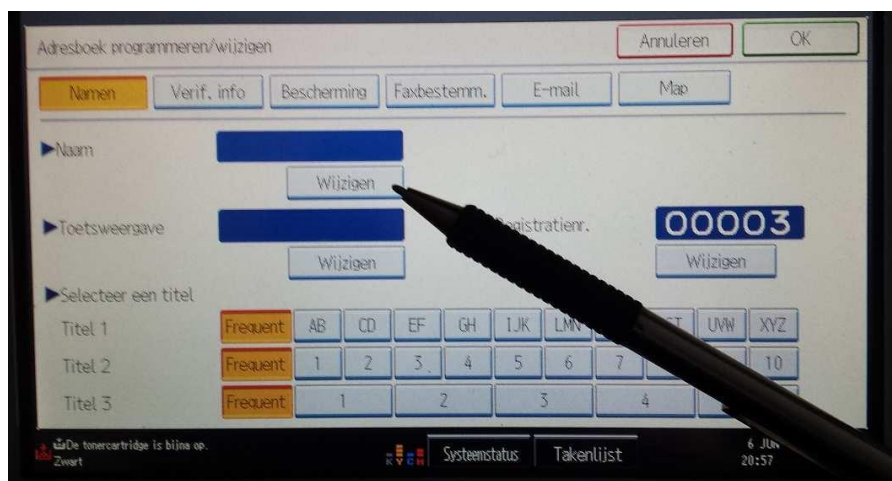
Adresboek programmeren/wijzigen

Annuleren

OK

Namen

Verif. info

Bescherming

Faxbestemm.

E-mail

Map

▶Naam

Wijzigen

▶Toetsweergave

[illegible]gistratienr.

00003

Wijzigen

Wijzigen

▶Selecteer een titel

| Titel 1 | Frequent | AB | CD | EF | GH | IJK | LMN | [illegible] | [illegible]T | UVW | XYZ |
|---|---|---|---|---|---|---|---|---|---|---|---|
| Titel 2 | Frequent | 1 | 2 | 3 | 4 | 5 | 6 | 7 | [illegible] | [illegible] | 10 |
| Titel 3 | Frequent | 1 | | 2 | | 3 | | 4 | | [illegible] | |

De tonercartridge is bijna op.
Zwart

Systeemstatus

Takenlijst

6 JUN
20:57